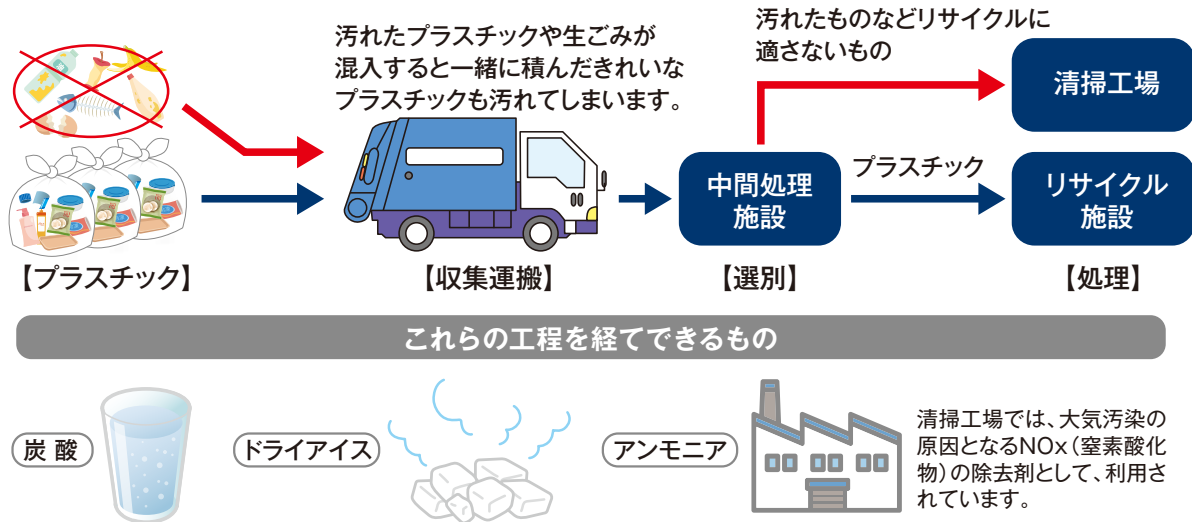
汚れたプラスチックや生ごみが混入すると一緒に積んだきれいなプラスチックも汚れてしまいます。

汚れたものなどリサイクルに適さないもの

清掃工場

中間処理施設

プラスチック

リサイクル施設

【プラスチック】

【収集運搬】

【選別】

【処理】

これらの工程を経てできるもの

炭 酸

ドライアイス

アンモニア

清掃工場では、大気汚染の原因となるNOx（窒素酸化物）の除去剤として、利用されています。